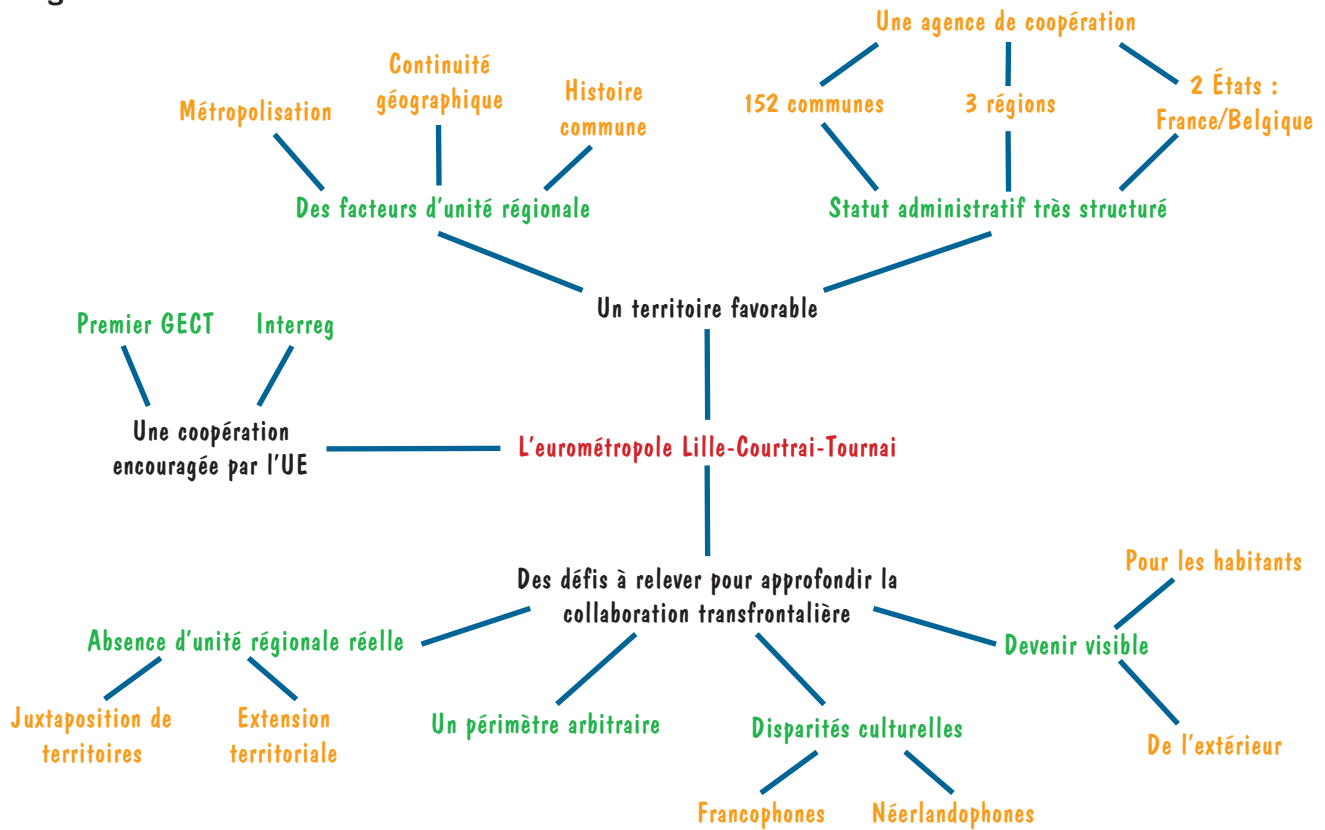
Une agence de coopération

Métropolisation

Continuité géographique

Histoire commune

152 communes

3 régions

2 États : France/Belgique

Des facteurs d'unité régionale

Statut administratif très structuré

Un territoire favorable

Premier GECT

Interreg

Une coopération encouragée par l'UE

L'eurométropole Lille-Courtrai-Tournai

Des défis à relever pour approfondir la collaboration transfrontalière

Pour les habitants

Absence d'unité régionale réelle

Devenir visible

Juxtaposition de territoires

Extension territoriale

Un périmètre arbitraire

Disparités culturelles

De l'extérieur

Francophones

Néerlandophones